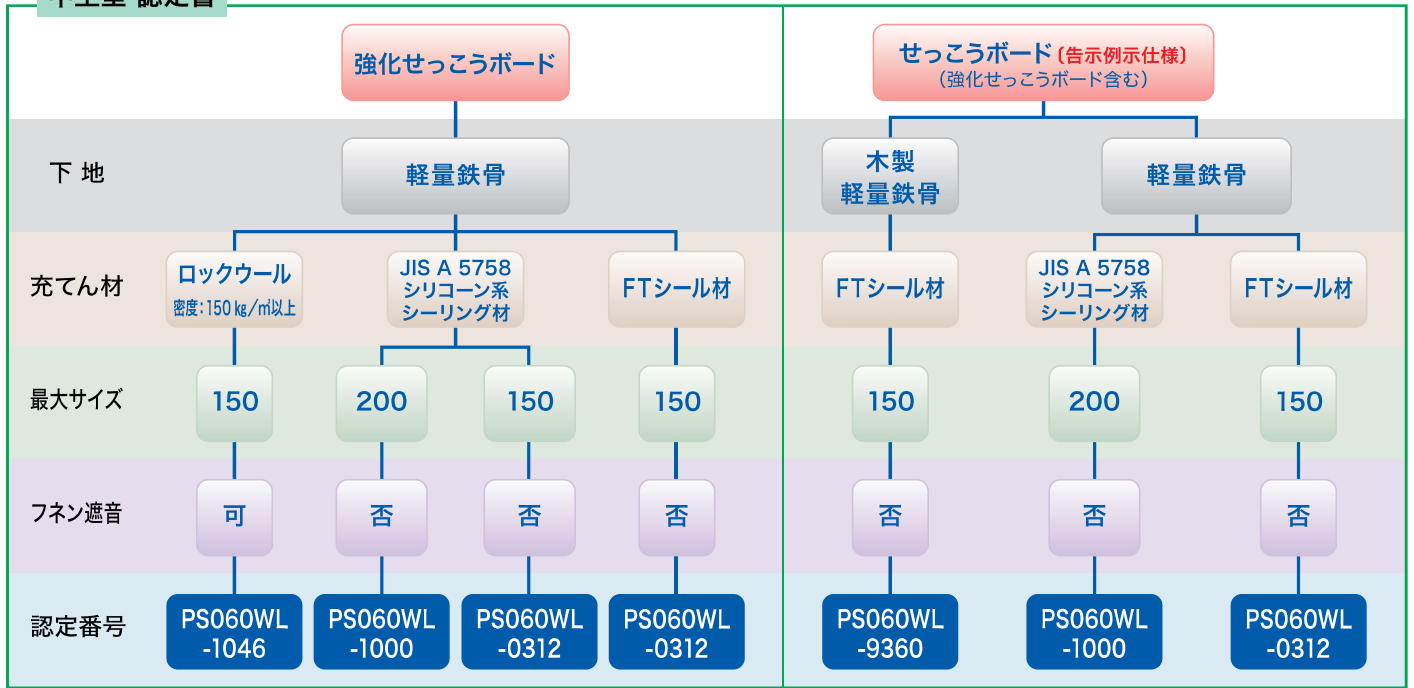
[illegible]

強化せっこうボード

せっこうボード（告示例示仕様）
（強化せっこうボード含む）

下 地

軽量鉄骨

木製
軽量鉄骨

軽量鉄骨

充てん材

ロックウール
密度：150㎏/㎥以上

JIS A 5758
シリコーン系
シーリング材

FTシール材

FTシール材

JIS A 5758
シリコーン系
シーリング材

FTシール材

最大サイズ

150

200

150

150

150

200

150

フネン遮音

可

否

否

否

否

否

否

認定番号

PS060WL
-1046

PS060WL
-1000

PS060WL
-0312

PS060WL
-0312

PS060WL
-9360

PS060WL
-1000

PS060WL
-0312